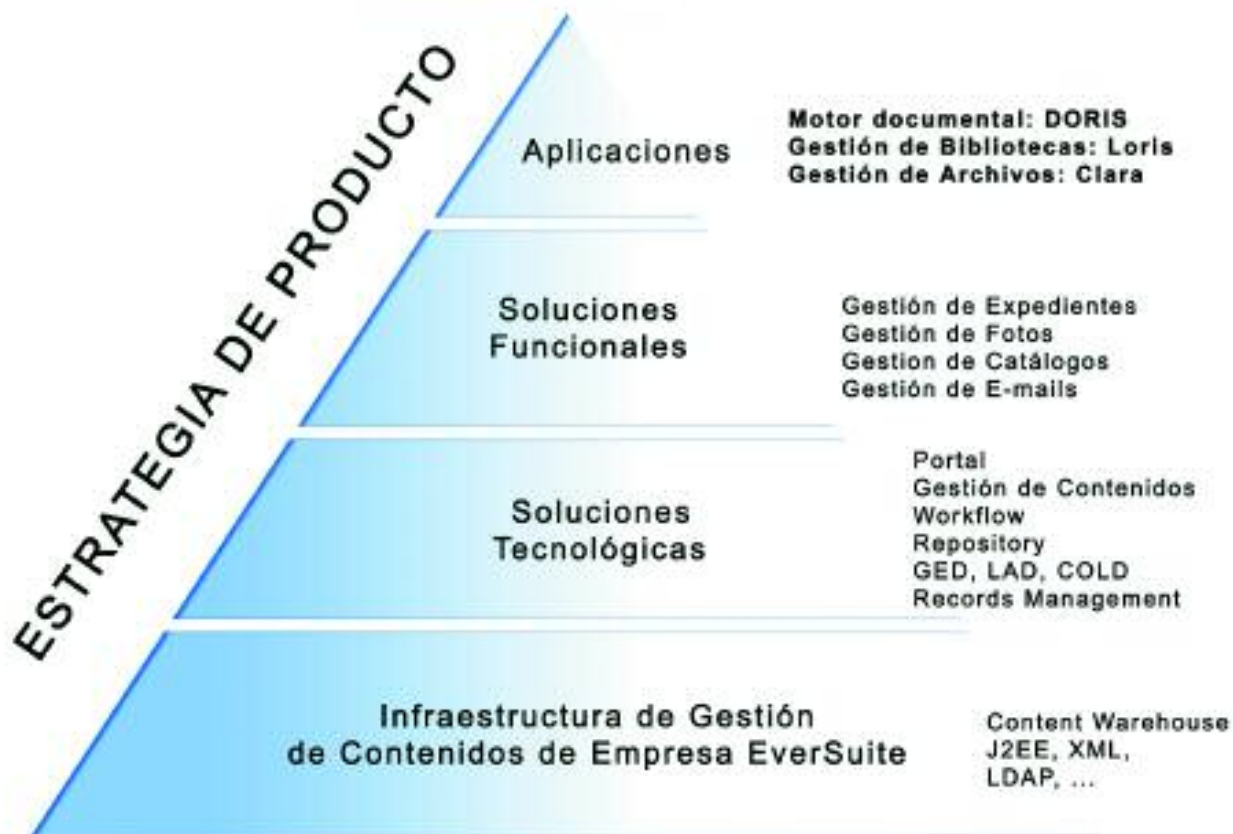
ESTRATEGIA DE PRODUCTO

Aplicaciones

Motor documental: DORIS
Gestión de Bibliotecas: Loris
Gestión de Archivos: Clara

Soluciones Funcionales

Gestión de Expedientes
Gestión de Fotos
Gestion de Catálogos
Gestión de E-mails

Soluciones Tecnológicas

Portal
Gestión de Contenidos
Workflow
Repository
GED, LAD, COLD
Records Management

Infraestructura de Gestión de Contenidos de Empresa EverSuite

Content Warehouse
J2EE, XML,
LDAP, ...